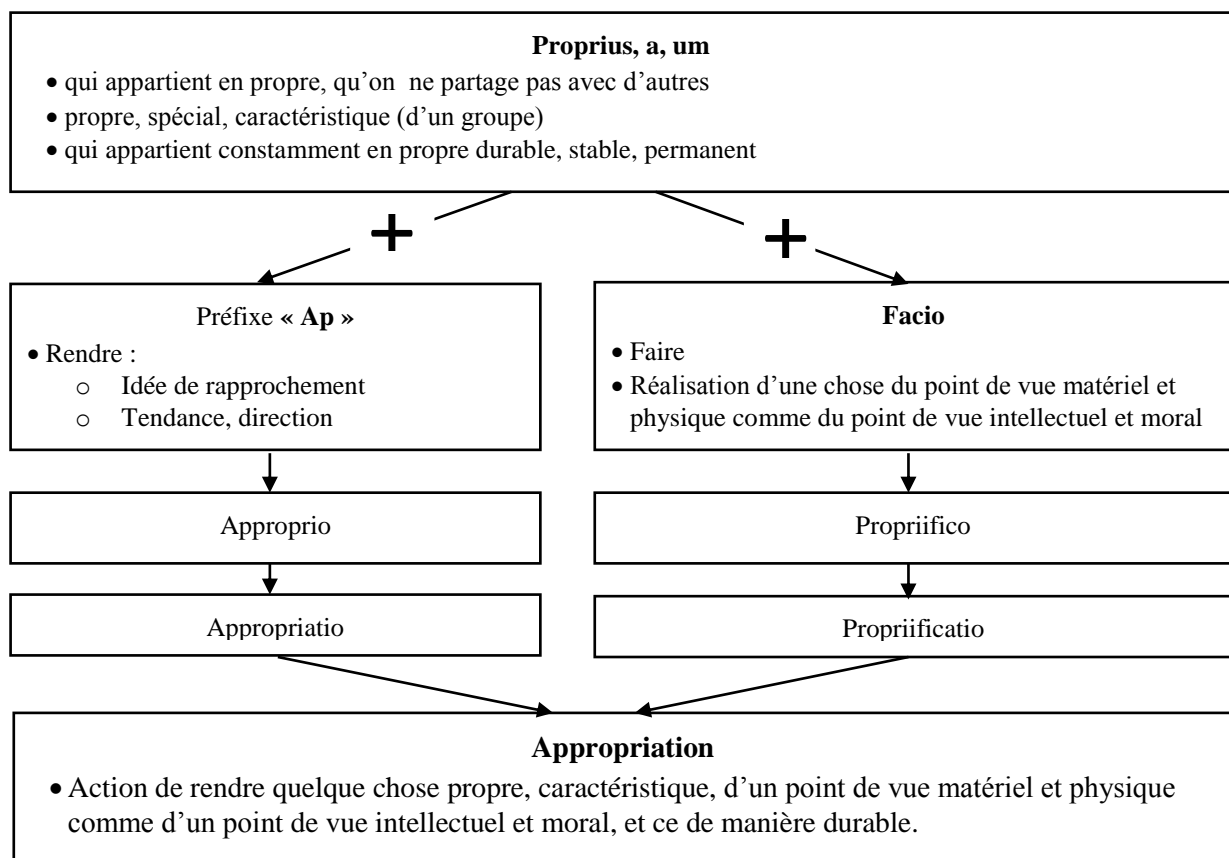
**Proprius, a, um**

- qui appartient en propre, qu'on ne partage pas avec d'autres
- propre, spécial, caractéristique (d'un groupe)
- qui appartient constamment en propre durable, stable, permanent

+

+

Préfixe **« Ap »**

- Rendre :
  - o Idée de rapprochement
  - o Tendance, direction

**Facio**

- Faire
- Réalisation d'une chose du point de vue matériel et physique comme du point de vue intellectuel et moral

Approprio

Propriifico

Appropriatio

Propriificatio

**Appropriation**

- Action de rendre quelque chose propre, caractéristique, d'un point de vue matériel et physique comme d'un point de vue intellectuel et moral, et ce de manière durable.